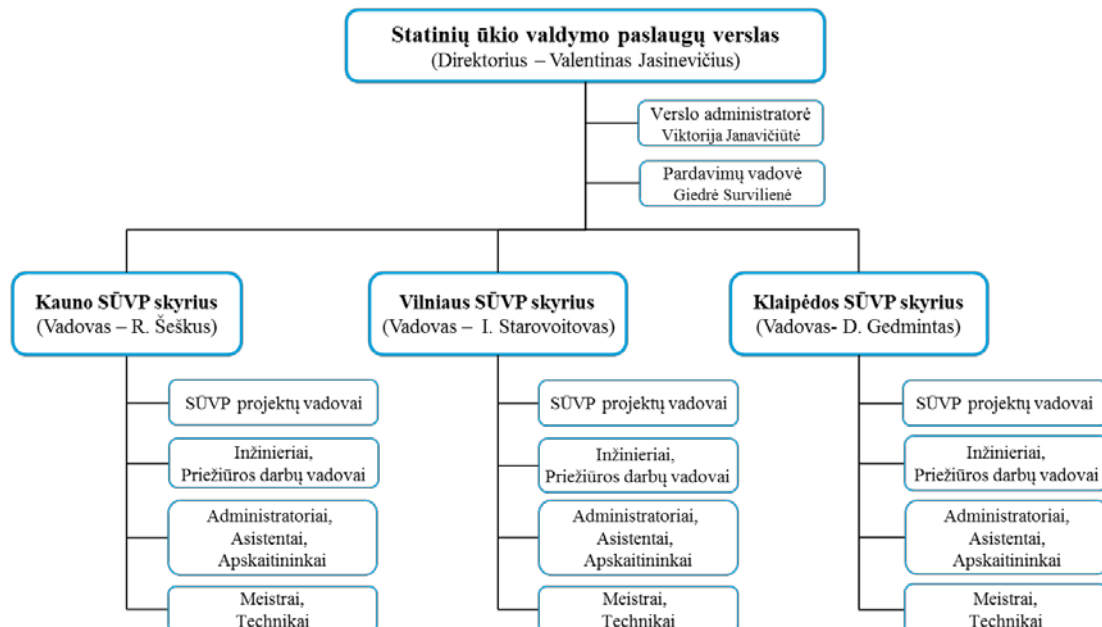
Statinių ūkio valdymo paslaugų verslas
(Direktorius – Valentinas Jasinevičius)

Verslo administratorė
Viktorija Janavičiūtė

Pardavimų vadovė
Giedrė Survilienė

Kauno SŪVP skyrius
(Vadovas – R. Šeškus)

SŪVP projektų vadovai

Inžinieriai,
Priežiūros darbų vadovai

Administratoriai,
Asistentai,
Apskaitininkai

Meistrai,
Technikai

Vilniaus SŪVP skyrius
(Vadovas – I. Starovoitovas)

SŪVP projektų vadovai

Inžinieriai,
Priežiūros darbų vadovai

Administratoriai,
Asistentai,
Apskaitininkai

Meistrai,
Technikai

Klaipėdos SŪVP skyrius
(Vadovas- D. Gedmintas)

SŪVP projektų vadovai

Inžinieriai,
Priežiūros darbų vadovai

Administratoriai,
Asistentai,
Apskaitininkai

Meistrai,
Technikai